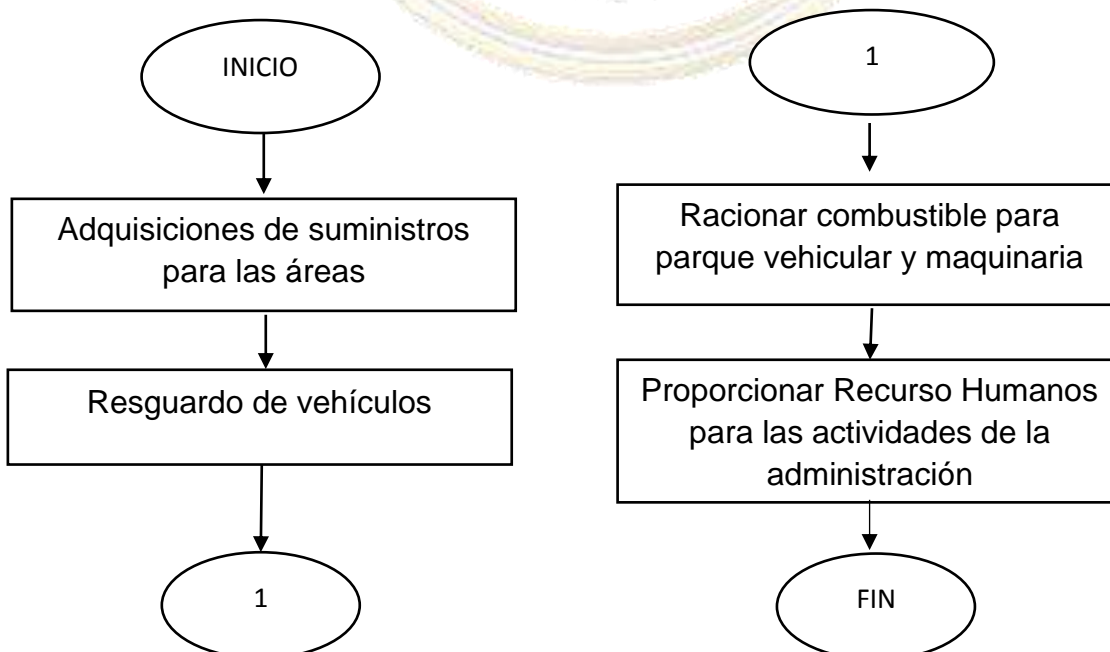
INICIO

Adquisiciones de suministros para las áreas

Resguardo de vehículos

1

1

Racionar combustible para parque vehicular y maquinaria

Proporcionar Recurso Humanos para las actividades de la administración

FIN